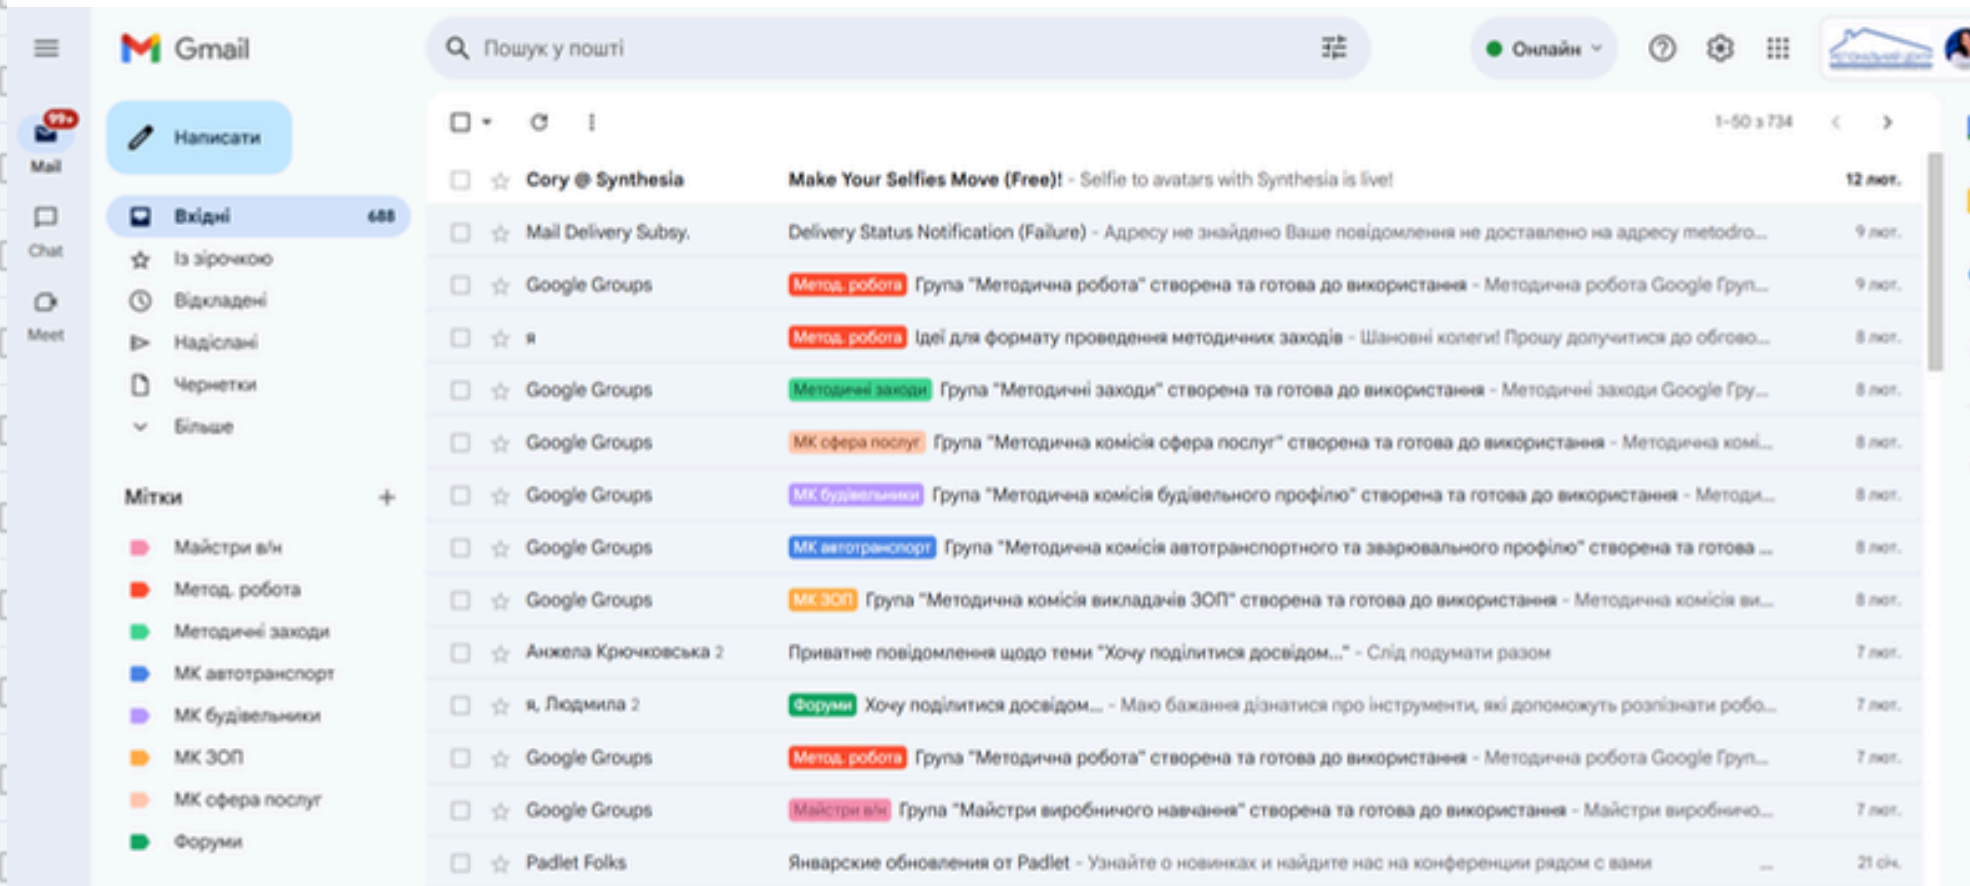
Gmail

Пошук у пошті

Онлайн

99+
Mail
Chat
Meet

Написати

Вхідні 688
Із зірочкою
Відкладені
Надіслані
Чернетки
Більше

Мітки +
Майстри в/н
Метод. робота
Методичні заходи
МК автотранспорт
МК будівельники
МК ЗОП
МК сфера послуг
Форуми

1–50 з 734

| | | |
|---|---|---|
| Cory @ Synthesia | Make Your Selfies Move (Free)! - Selfie to avatars with Synthesia is live! | 12 лют. |
| Mail Delivery Subsy. | Delivery Status Notification (Failure) - Адресу не знайдено Ваше повідомлення не доставлено на адресу metodro... | 9 лют. |
| Google Groups | Метод. робота Група "Методична робота" створена та готова до використання - Методична робота Google Груп... | 9 лют. |
| я | Метод. робота Ідеї для формату проведення методичних заходів - Шановні колеги! Прошу долучитися до обгово... | 8 лют. |
| Google Groups | Методичні заходи Група "Методичні заходи" створена та готова до використання - Методичні заходи Google Гру... | 8 лют. |
| Google Groups | МК сфера послуг Група "Методична комісія сфера послуг" створена та готова до використання - Методична комі... | 8 лют. |
| Google Groups | МК будівельники Група "Методична комісія будівельного профілю" створена та готова до використання - Методи... | 8 лют. |
| Google Groups | МК автотранспорт Група "Методична комісія автотранспортного та зварювального профілю" створена та готова ... | 8 лют. |
| Google Groups | МК ЗОП Група "Методична комісія викладачів ЗОП" створена та готова до використання - Методична комісія ви... | 8 лют. |
| Анжела Крючковська 2 | Приватне повідомлення щодо теми "Хочу поділитися досвідом..." - Слід подумати разом | 7 лют. |
| я, Людмила 2 | Форуми Хочу поділитися досвідом... - Маю бажання дізнатися про інструменти, які допоможуть розпізнати робо... | 7 лют. |
| Google Groups | Метод. робота Група "Методична робота" створена та готова до використання - Методична робота Google Груп... | 7 лют. |
| Google Groups | Майстри в/н Група "Майстри виробничого навчання" створена та готова до використання - Майстри виробничо... | 7 лют. |
| Padlet Folks | Январские обновления от Padlet - Узнайте о новинках и найдите нас на конференции рядом с вами | 21 січ. |